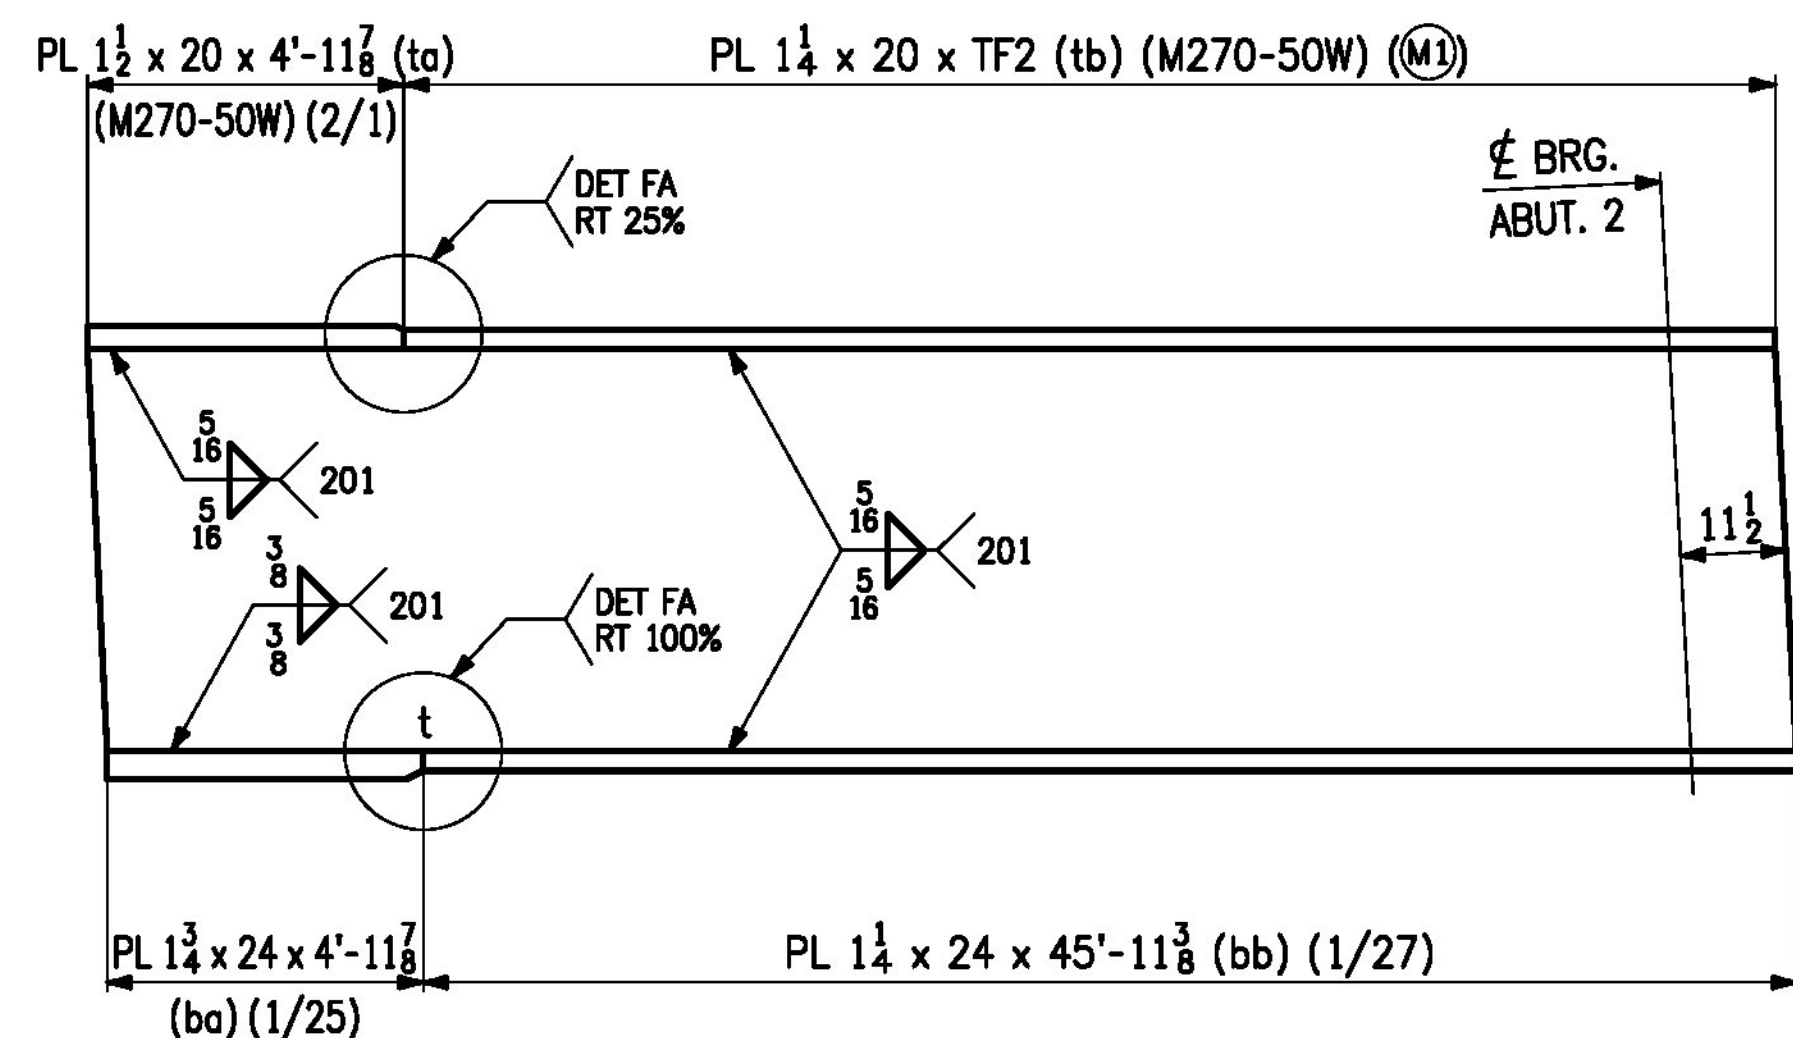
PL $1\frac{1}{2}$ x 20 x 4'-$11\frac{7}{8}$ (ta)
(M270-50W) (2/1)

PL $1\frac{1}{4}$ x 20 x TF2 (tb) (M270-50W) (M1)

℄ BRG.
ABUT. 2

DET FA
RT 25%

$\frac{5}{16}$
$\frac{5}{16}$
201

$\frac{3}{8}$
$\frac{3}{8}$
201

$\frac{5}{16}$
$\frac{5}{16}$
201

$11\frac{1}{2}$

DET FA
RT 100%

t

PL $1\frac{3}{4}$ x 24 x 4'-$11\frac{7}{8}$
(ba) (1/25)

PL $1\frac{1}{4}$ x 24 x 45'-$11\frac{3}{8}$ (bb) (1/27)